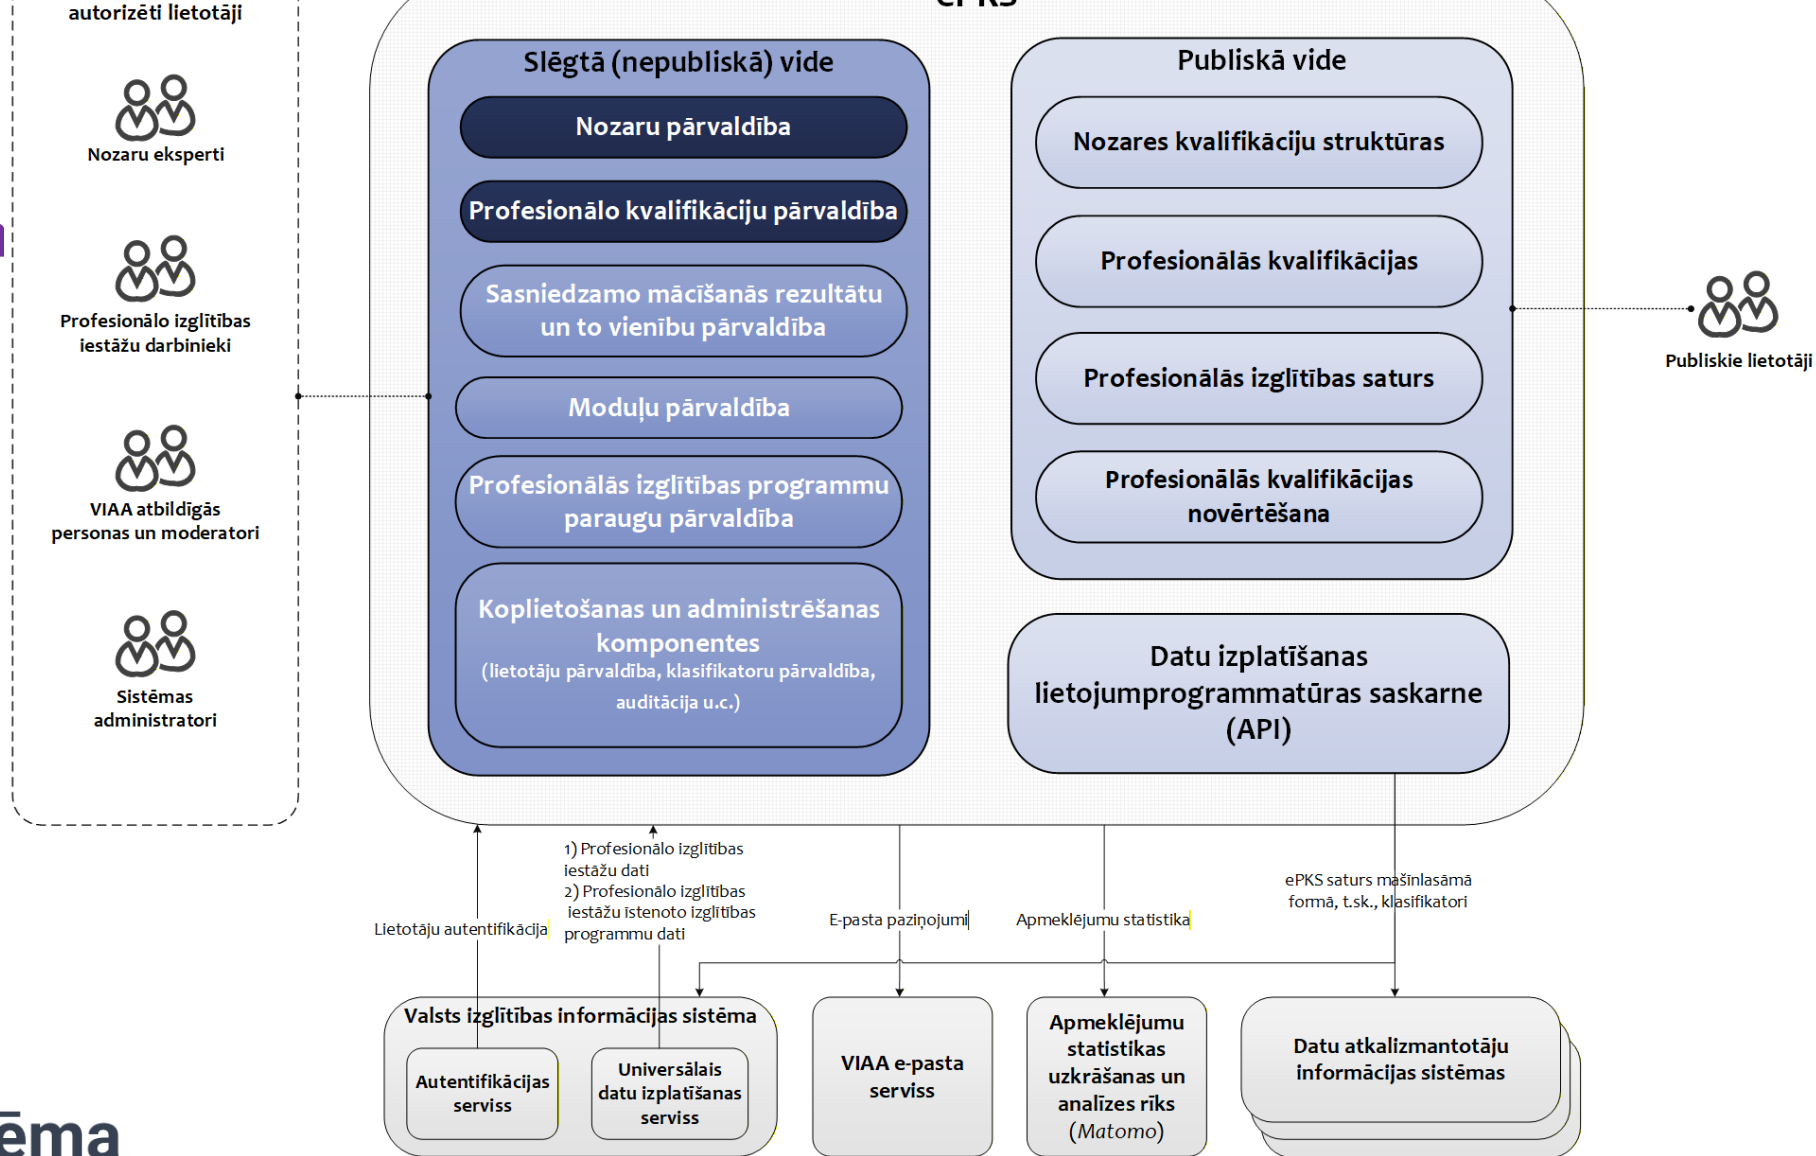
autorizēti lietotāji

Nozaru eksperti

Profesionālo izglītības iestāžu darbinieki

VIAA atbildīgās personas un moderatori

Sistēmas administratori

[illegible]

Slēgtā (nepubliskā) vide

Nozaru pārvaldība

Profesionālo kvalifikāciju pārvaldība

Sasniedzamo mācīšanās rezultātu un to vienību pārvaldība

Moduļu pārvaldība

Profesionālās izglītības programmu paraugu pārvaldība

Koplietošanas un administrēšanas komponentes
(lietotāju pārvaldība, klasifikatoru pārvaldība, auditācija u.c.)

Publiskā vide

Nozares kvalifikāciju struktūras

Profesionālās kvalifikācijas

Profesionālās izglītības saturs

Profesionālās kvalifikācijas novērtēšana

Datu izplatīšanas lietojumprogrammatūras saskarne (API)

Publiskie lietotāji

Lietotāju autentifikācija

1) Profesionālo izglītības iestāžu dati
2) Profesionālo izglītības iestāžu īstenoto izglītības programmu dati

E-pasta paziņojumi

Apmeklējumu statistika

ePKS saturs mašīnlasāmā formā, t.sk., klasifikatori

Valsts izglītības informācijas sistēma

Autentifikācijas serviss

Universālais datu izplatīšanas serviss

VIAA e-pasta serviss

Apmeklējumu statistikas uzkrāšanas un analīzes rīks (Matomo)

Datu atkalizmantotāju informācijas sistēmas

ēma